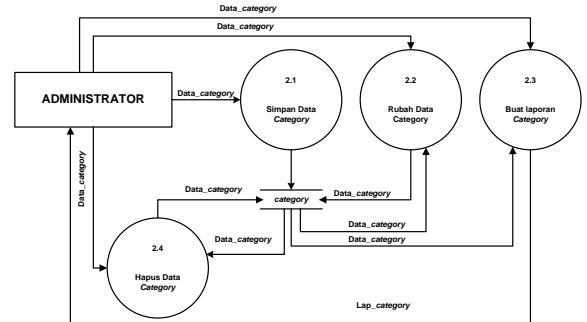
Data_category

Data_category

ADMINISTRATOR

Data_category

2.1
Simpan Data
Category

2.2
Rubah Data
Category

2.3
Buat laporan
Category

Data_category

Data_category

category

Data_category

Data_category

Data_category

Data_category

2.4
Hapus Data
Category

Lap_category